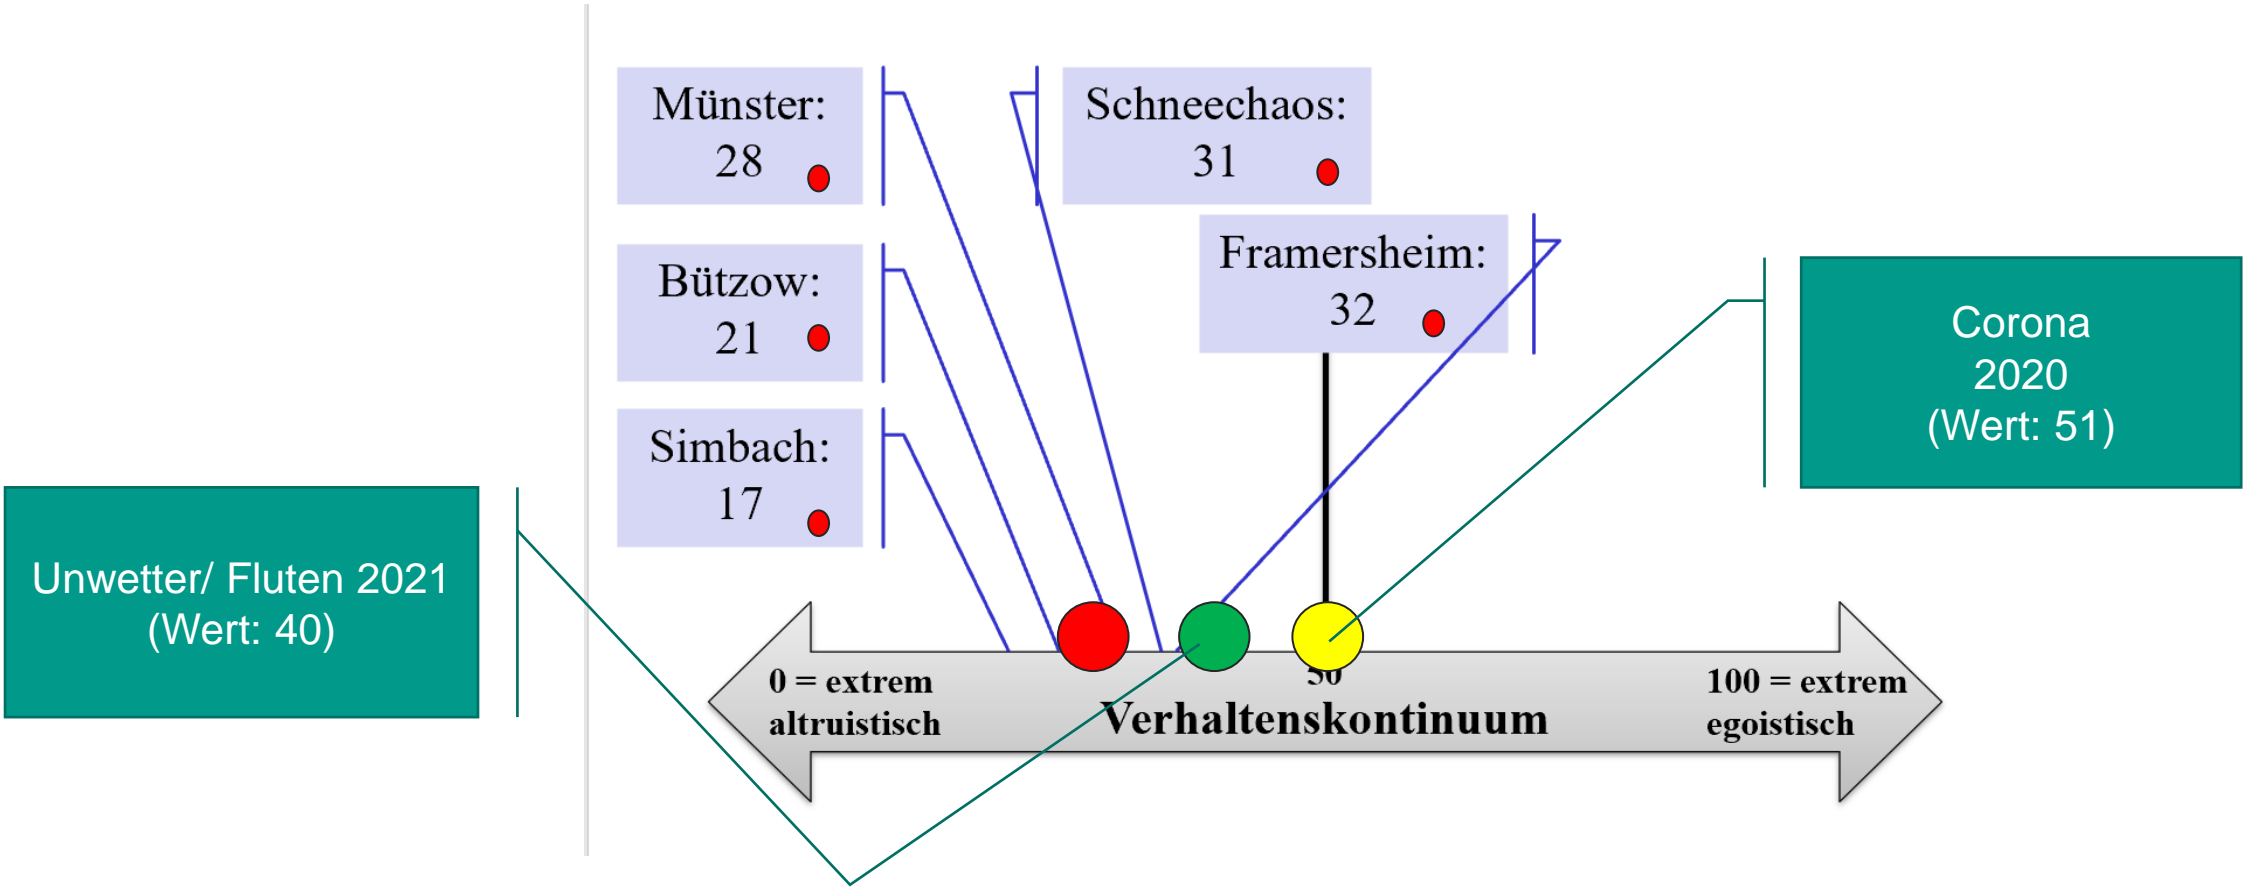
Münster: 28

Schneechaos: 31

Framersheim: 32

Bützow: 21

Simbach: 17

Corona 2020 (Wert: 51)

Unwetter/ Fluten 2021 (Wert: 40)

0 = extrem altruistisch

50

Verhaltenskontinuum

100 = extrem egoistisch